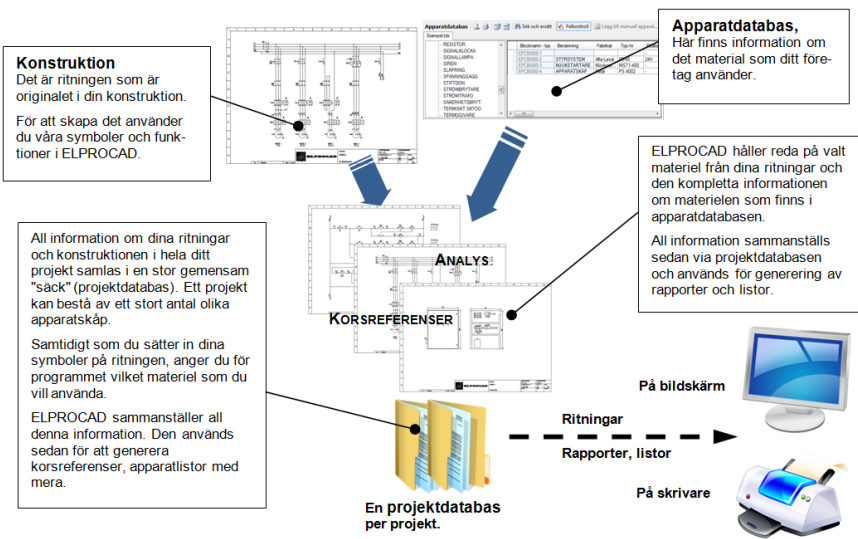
Konstruktion
Det är ritningen som är originalet i din konstruktion.

För att skapa det använder du våra symboler och funktioner i ELPROCAD.

Apparatdatabas
Sök och ersätt
Felkontroll
Lägg till manuell apparat
Exempel lista
RESISTOR
SIGNALKLOCKA
SIGNALLAMPA
SIREN
SLAPRING
SPÄNNINGSAGG.
STIFTDON
STRÖMBRYTARE
STRÖMTRAFO
SÄKERHETSBRYT.
TERMOSTAT SKYDD
TERMOGIVARE

| Blocknamn - typ | Benämning | Fabrikat | Typ-nr |
|---|---|---|---|
| EPCB0000-1 | STYRSYSTEM | Alfa Laval | 1 |
| EPCB0000-2 | MJUKSTARTARE | Moeller | MSTI-400 |
| EPCB0000-3 | APPARATSKÅP | Rittal | PS 4002 |

Apparatdatabas,
Här finns information om det material som ditt företag använder.

ELPROCAD håller reda på valt materiel från dina ritningar och den kompletta informationen om materielen som finns i apparatdatabasen.

All information sammanställs sedan via projektdatabasen och används för generering av rapporter och listor.

All information om dina ritningar och konstruktionen i hela ditt projekt samlas i en stor gemensam "säck" (projektdatabas). Ett projekt kan bestå av ett stort antal olika apparatskåp.

Samtidigt som du sätter in dina symboler på ritningen, anger du för programmet vilket materiel som du vill använda.

ELPROCAD sammanställer all denna information. Den används sedan för att generera korsreferenser, apparatlistor med mera.

ANALYS

KORSREFERENSER

ELPROCAD

På bildskärm

Ritningar

Rapporter, listor

På skrivare

En projektdatabas
per projekt.